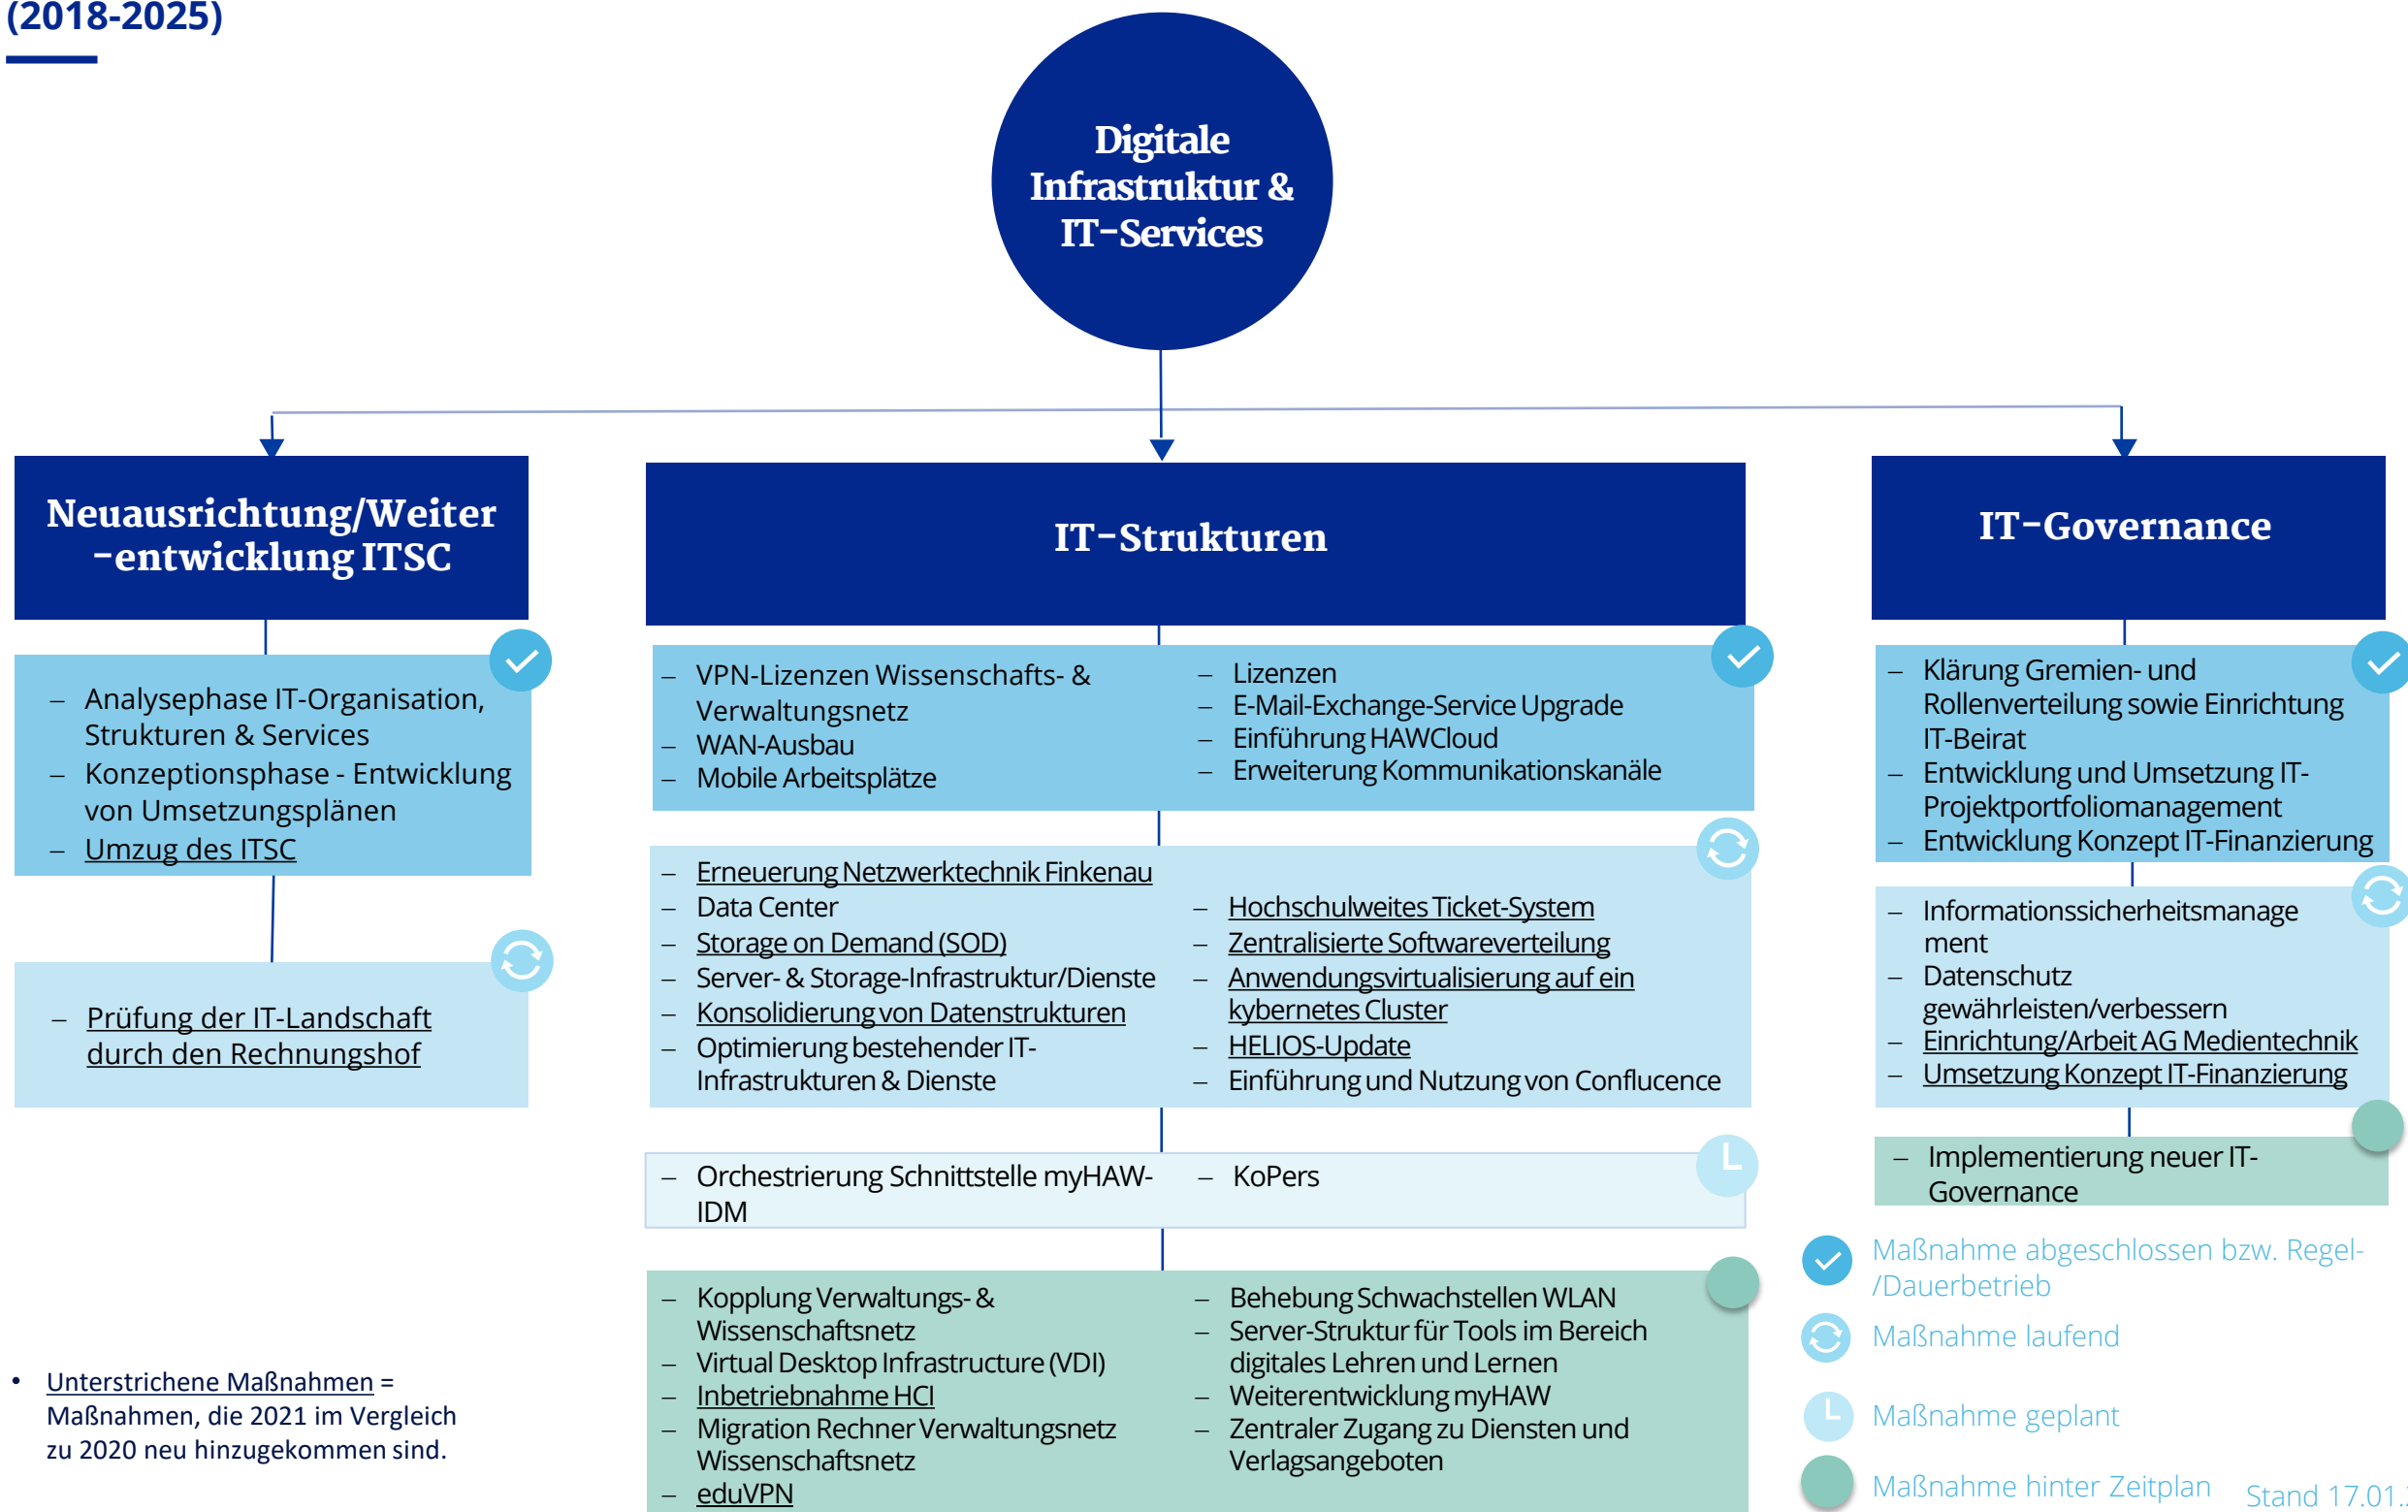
(2018-2025)

Digitale Infrastruktur & IT-Services

Neuausrichtung/Weiter-entwicklung ITSC

– Analysephase IT-Organisation, Strukturen & Services
– Konzeptionsphase - Entwicklung von Umsetzungsplänen
– Umzug des ITSC

– Prüfung der IT-Landschaft durch den Rechnungshof

IT-Strukturen

– VPN-Lizenzen Wissenschafts- & Verwaltungsnetz
– WAN-Ausbau
– Mobile Arbeitsplätze

– Lizenzen
– E-Mail-Exchange-Service Upgrade
– Einführung HAWCloud
– Erweiterung Kommunikationskanäle

– Erneuerung Netzwerktechnik Finkenau
– Data Center
– Storage on Demand (SOD)
– Server- & Storage-Infrastruktur/Dienste
– Konsolidierung von Datenstrukturen
– Optimierung bestehender IT-Infrastrukturen & Dienste

– Hochschulweites Ticket-System
– Zentralisierte Softwareverteilung
– Anwendungsvirtualisierung auf ein kybernetes Cluster
– HELIOS-Update
– Einführung und Nutzung von Confluence

– Orchestrierung Schnittstelle myHAW-IDM

– KoPers

– Kopplung Verwaltungs- & Wissenschaftsnetz
– Virtual Desktop Infrastructure (VDI)
– Inbetriebnahme HCI
– Migration Rechner Verwaltungsnetz Wissenschaftsnetz
– eduVPN

– Behebung Schwachstellen WLAN
– Server-Struktur für Tools im Bereich digitales Lehren und Lernen
– Weiterentwicklung myHAW
– Zentraler Zugang zu Diensten und Verlagsangeboten

IT-Governance

– Klärung Gremien- und Rollenverteilung sowie Einrichtung IT-Beirat
– Entwicklung und Umsetzung IT-Projektportfoliomanagement
– Entwicklung Konzept IT-Finanzierung

– Informationssicherheitsmanagement
– Datenschutz gewährleisten/verbessern
– Einrichtung/Arbeit AG Medientechnik
– Umsetzung Konzept IT-Finanzierung

– Implementierung neuer IT-Governance

Maßnahme abgeschlossen bzw. Regel-/Dauerbetrieb
Maßnahme laufend
Maßnahme geplant
Maßnahme hinter Zeitplan

• Unterstrichene Maßnahmen = Maßnahmen, die 2021 im Vergleich zu 2020 neu hinzugekommen sind.

Stand 17.01.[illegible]